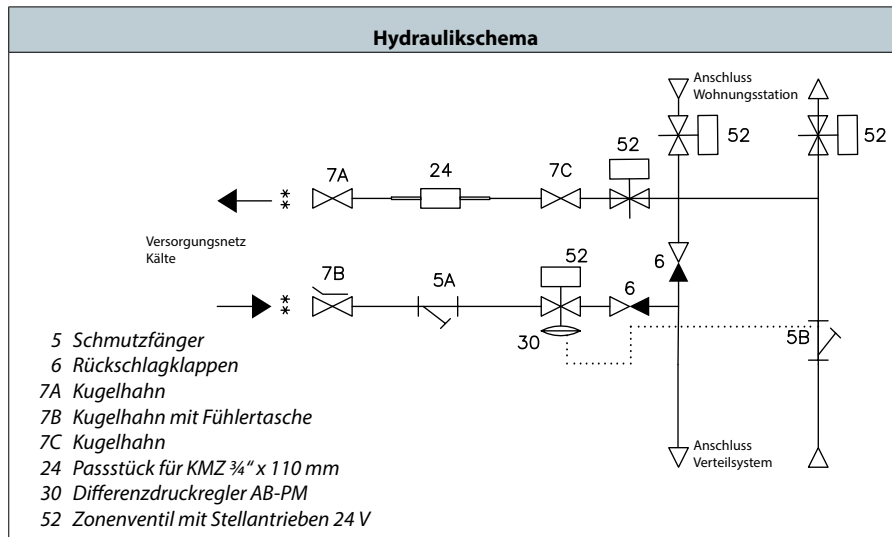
Hydraulikschema

Anschluss Wohnungsstation

52

52

7A

24

7C

52

*
*

Versorgungsnetz Kälte

52

6

7B

5A

6

*
*

5 Schmutzfänger
6 Rückschlagklappen
7A Kugelhahn
7B Kugelhahn mit Fühlertasche
7C Kugelhahn
24 Passstück für KMZ ¾" x 110 mm
30 Differenzdruckregler AB-PM
52 Zonenventil mit Stellantrieben 24 V

30

5B

Anschluss Verteilsystem